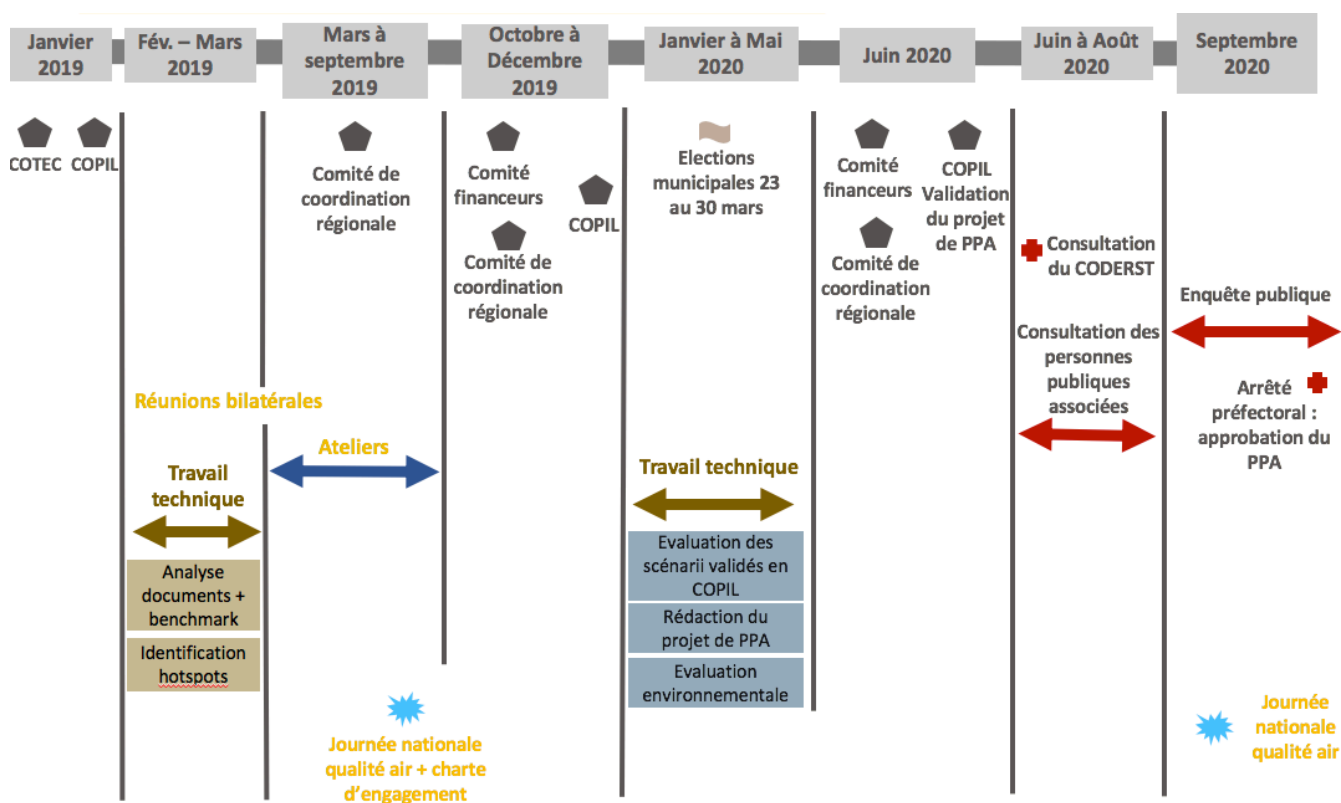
Janvier 2019

Fév. – Mars 2019

Mars à septembre 2019

Octobre à Décembre 2019

Janvier à Mai 2020

Juin 2020

Juin à Août 2020

Septembre 2020

COTEC

COPIL

Comité de coordination régionale

Comité financeurs

Comité de coordination régionale

COPIL

Elections municipales 23 au 30 mars

Comité financeurs

Comité de coordination régionale

COPIL Validation du projet de PPA

Consultation du CODERST

Enquête publique

Consultation des personnes publiques associées

Arrêté préfectoral : approbation du PPA

Réunions bilatérales

Ateliers

Travail technique

Analyse documents + benchmark

Identification hotspots

Travail technique

Evaluation des scénarii validés en COPIL

Rédaction du projet de PPA

Evaluation environnementale

Journée nationale qualité air + charte d'engagement

Journée nationale qualité air